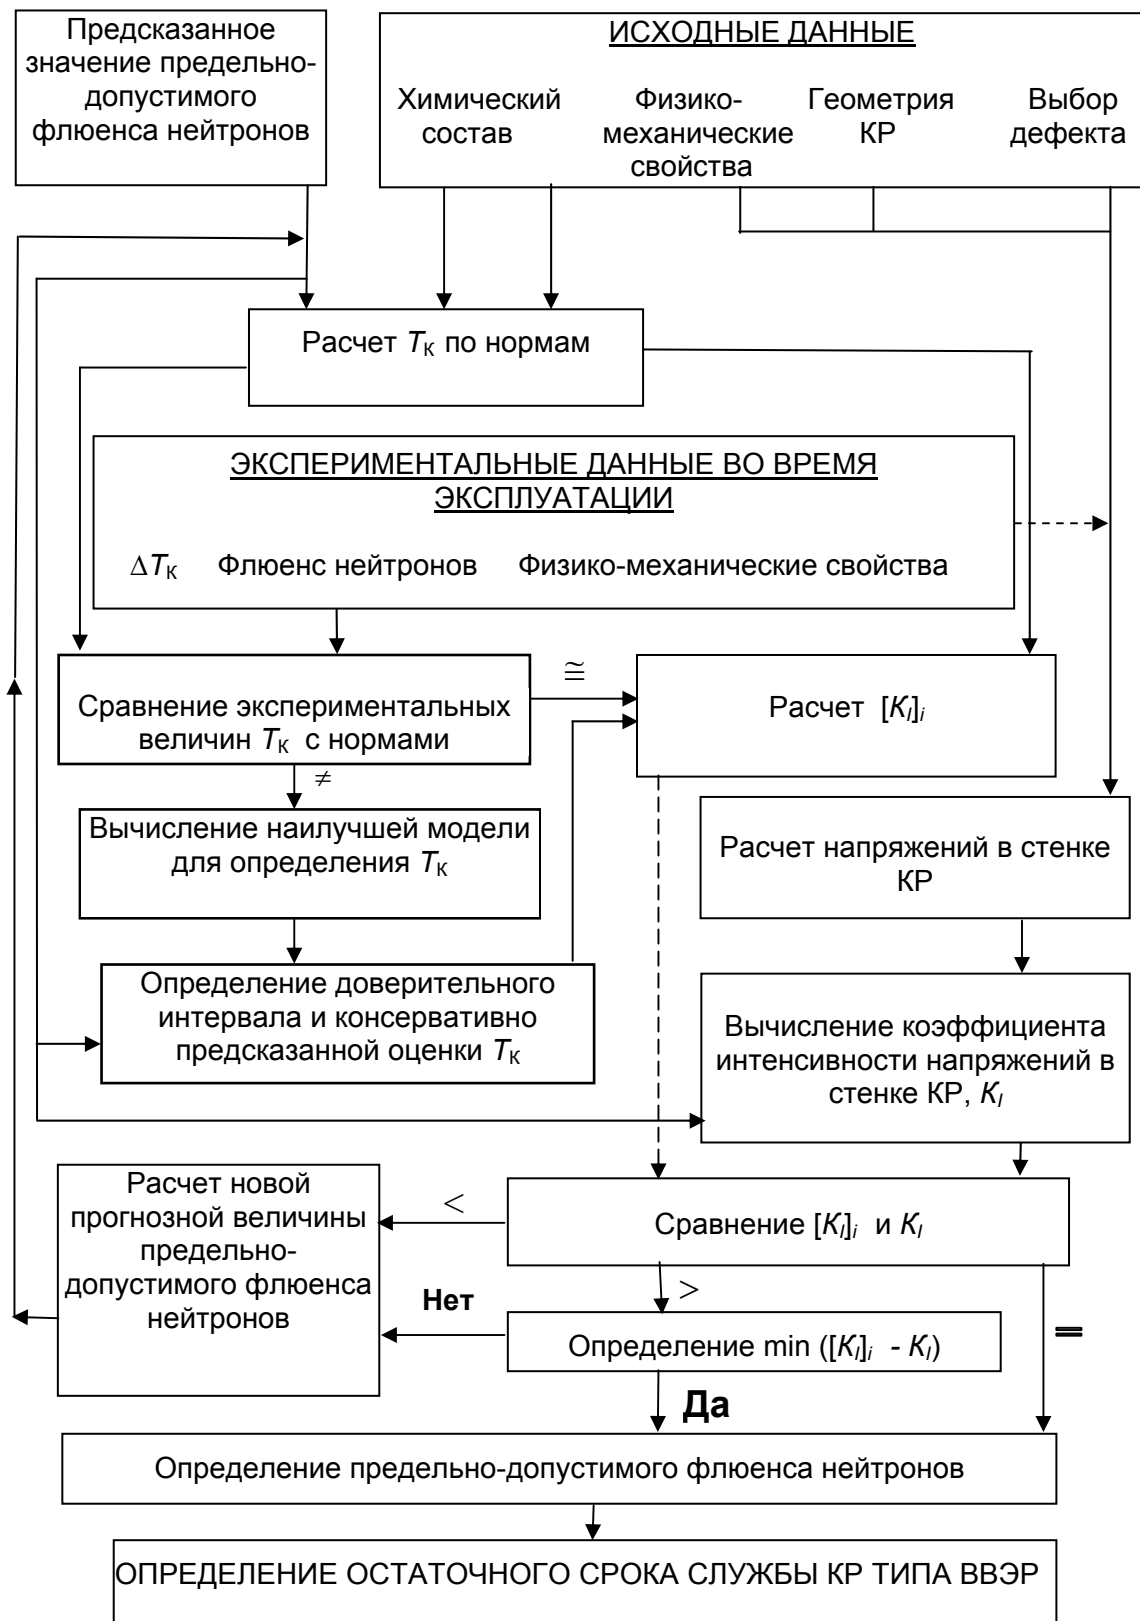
Предсказанное значение предельно-допустимого флюенса нейтронов

ИСХОДНЫЕ ДАННЫЕ

Химический состав

Физико-механические свойства

Геометрия КР

Выбор дефекта

Расчет $T_К$ по нормам

ЭКСПЕРИМЕНТАЛЬНЫЕ ДАННЫЕ ВО ВРЕМЯ ЭКСПЛУАТАЦИИ

$\Delta T_К$ Флюенс нейтронов Физико-механические свойства

Сравнение экспериментальных величин $T_К$ с нормами

$\cong$

Расчет $[K_I]_i$

$\neq$

Вычисление наилучшей модели для определения $T_К$

Расчет напряжений в стенке КР

Определение доверительного интервала и консервативно предсказанной оценки $T_К$

Вычисление коэффициента интенсивности напряжений в стенке КР, $K_I$

Расчет новой прогнозной величины предельно-допустимого флюенса нейтронов

$<$

Сравнение $[K_I]_i$ и $K_I$

$>$

Нет

Определение min $([K_I]_i - K_I)$

=

Да

Определение предельно-допустимого флюенса нейтронов

ОПРЕДЕЛЕНИЕ ОСТАТОЧНОГО СРОКА СЛУЖБЫ КР ТИПА ВВЭР